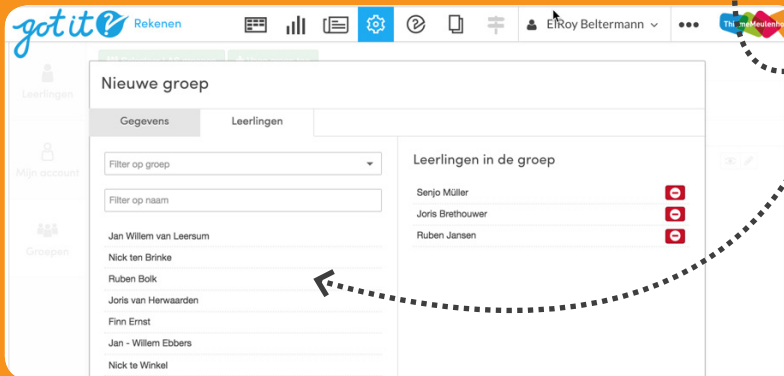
got it? Rekenen

ElRoy Beltermann

ThiemeMeulenhoff

Leerlingen

Mijn account

Groepen

Nieuwe groep

Gegevens Leerlingen

Filter op groep

Filter op naam

Jan Willem van Leersum
Nick ten Brinke
Ruben Bolk
Joris van Herwaarden
Finn Ernst
Jan - Willem Ebbers
Nick te Winkel

Leerlingen in de groep

Senjo Müller
Joris Brethouwer
Ruben Jansen